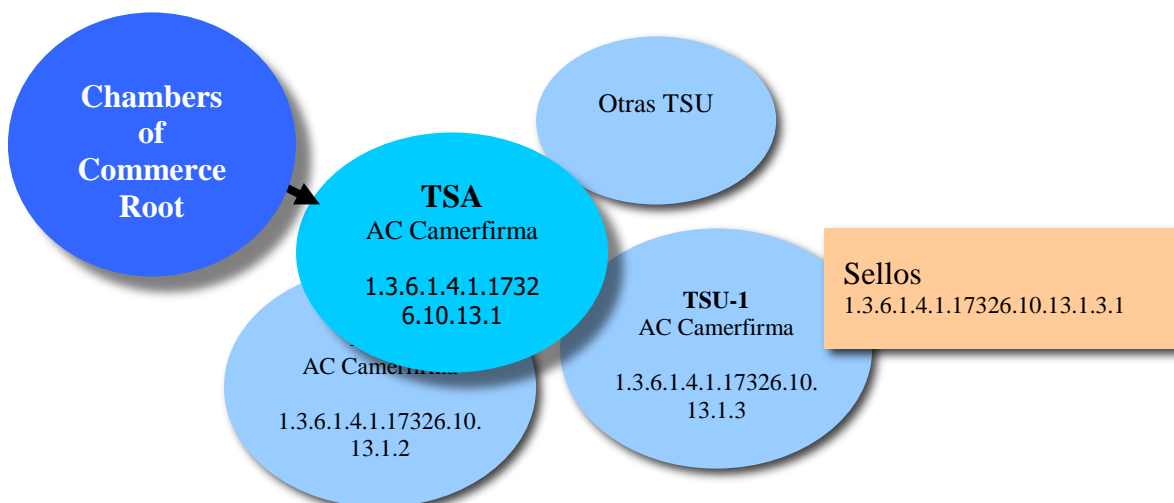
Chambers of Commerce Root

Otras TSU

TSA
AC Camerfirma

1.3.6.1.4.1.1732 6.10.13.1

AC Camerfirma

1.3.6.1.4.1.17326.10. 13.1.2

TSU-1
AC Camerfirma

1.3.6.1.4.1.17326.10. 13.1.3

Sellos
1.3.6.1.4.1.17326.10.13.1.3.1